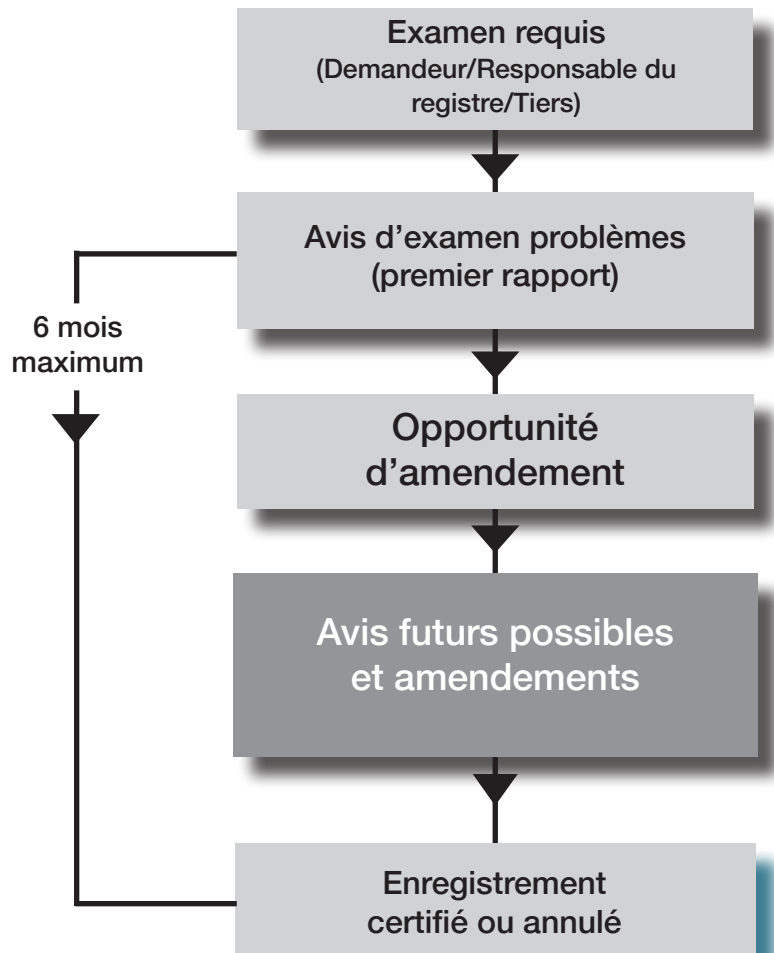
Examen requis
(Demandeur/Responsable du registre/Tiers)

Avis d'examen problèmes
(premier rapport)

6 mois
maximum

Opportunité d'amendement

Avis futurs possibles et amendements

Enregistrement certifié ou annulé